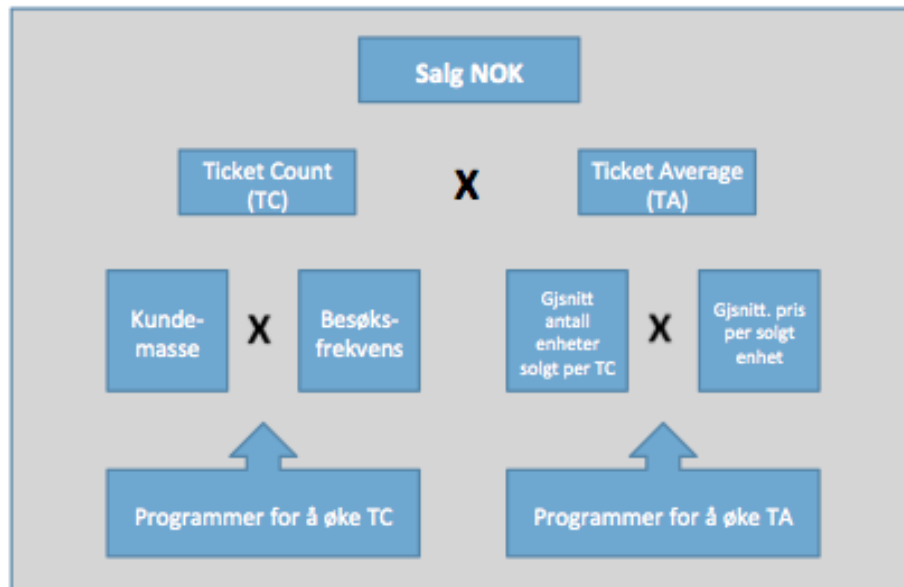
Salg NOK

Ticket Count (TC)

X

Ticket Average (TA)

Kundemasse

X

Besøksfrekvens

Gjsnitt antall enheter solgt per TC

X

Gjsnitt. pris per solgt enhet

Programmer for å øke TC

Programmer for å øke TA